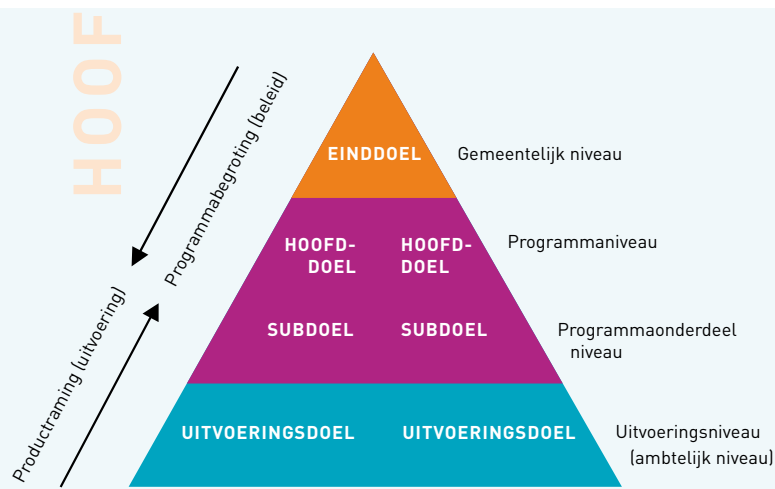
HOOF

Programmabegroting (beleid)

Productraming (uitvoering)

EINDDOEL

Gemeentelijk niveau

HOOFD-DOEL

HOOFD-DOEL

Programmaniveau

SUBDOEL

SUBDOEL

Programmaonderdeel niveau

UITVOERINGSDOEL

UITVOERINGSDOEL

Uitvoeringsniveau (ambtelijk niveau)